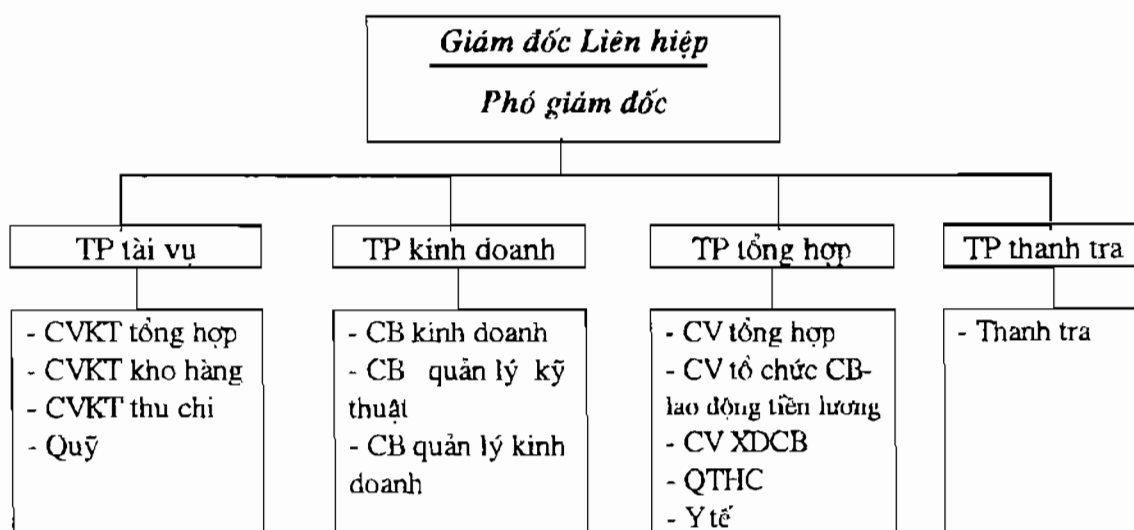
Giám đốc Liên hiệp

Phó giám đốc

TP tài vụ

- CVKT tổng hợp
- CVKT kho hàng
- CVKT thu chi
- Quỹ

TP kinh doanh

- CB kinh doanh
- CB quản lý kỹ thuật
- CB quản lý kinh doanh

TP tổng hợp

- CV tổng hợp
- CV tổ chức CB-lao động tiền lương
- CV XDCB
- QTHC
- Y tế

TP thanh tra

- Thanh tra